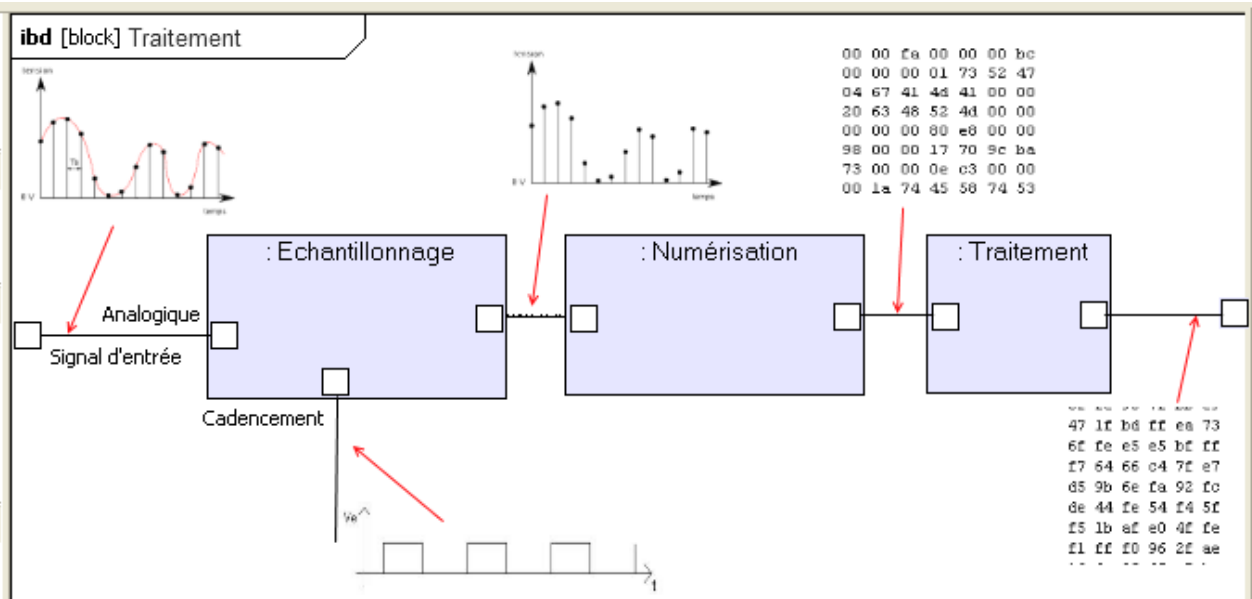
**ibd** [block] Traitement

tension

Te

0 V

temps

tension

0 V

temps

00 00 fa 00 00 00 bc
00 00 00 01 73 52 47
04 67 41 4d 41 00 00
20 63 48 52 4d 00 00
00 00 00 80 e8 00 00
98 00 00 17 70 9c ba
73 00 00 0e c3 00 00
00 1a 74 45 58 74 53

: Echantillonnage

: Numérisation

: Traitement

Analogique

Signal d'entrée

Cadencement

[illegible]
47 1f bd ff ea 73
6f fe e5 e5 bf ff
f7 64 66 c4 7f e7
d5 9b 6e fa 92 fc
de 44 fe 54 f4 5f
f5 1b af e0 4f fe
f1 ff f0 96 2f ae
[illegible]

Ve

t